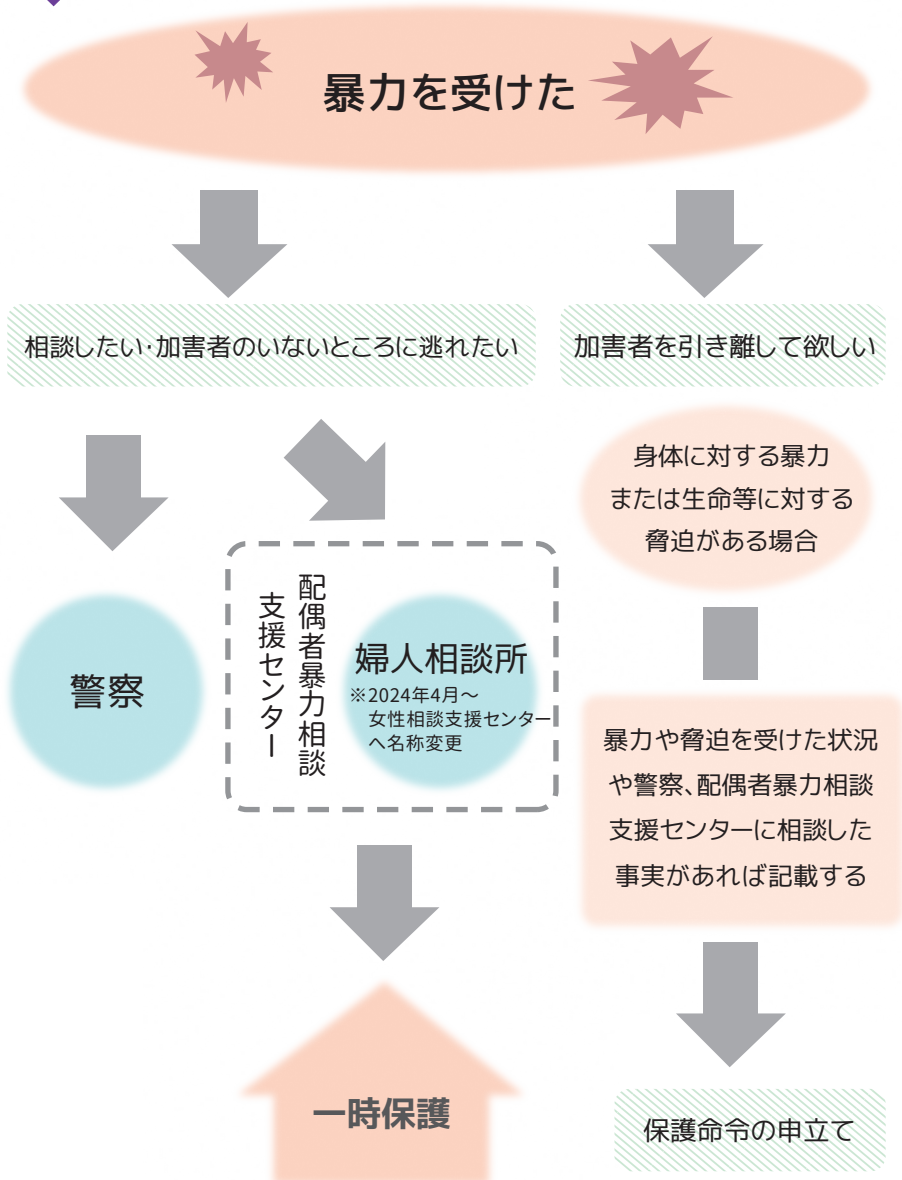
暴力を受けた

相談したい･加害者のいないところに逃れたい

加害者を引き離して欲しい

身体に対する暴力
または生命等に対する
脅迫がある場合

警察

配偶者暴力相談支援センター

婦人相談所
※2024年4月～
女性相談支援センターへ名称変更

暴力や脅迫を受けた状況や警察、配偶者暴力相談支援センターに相談した事実があれば記載する

一時保護

保護命令の申立て